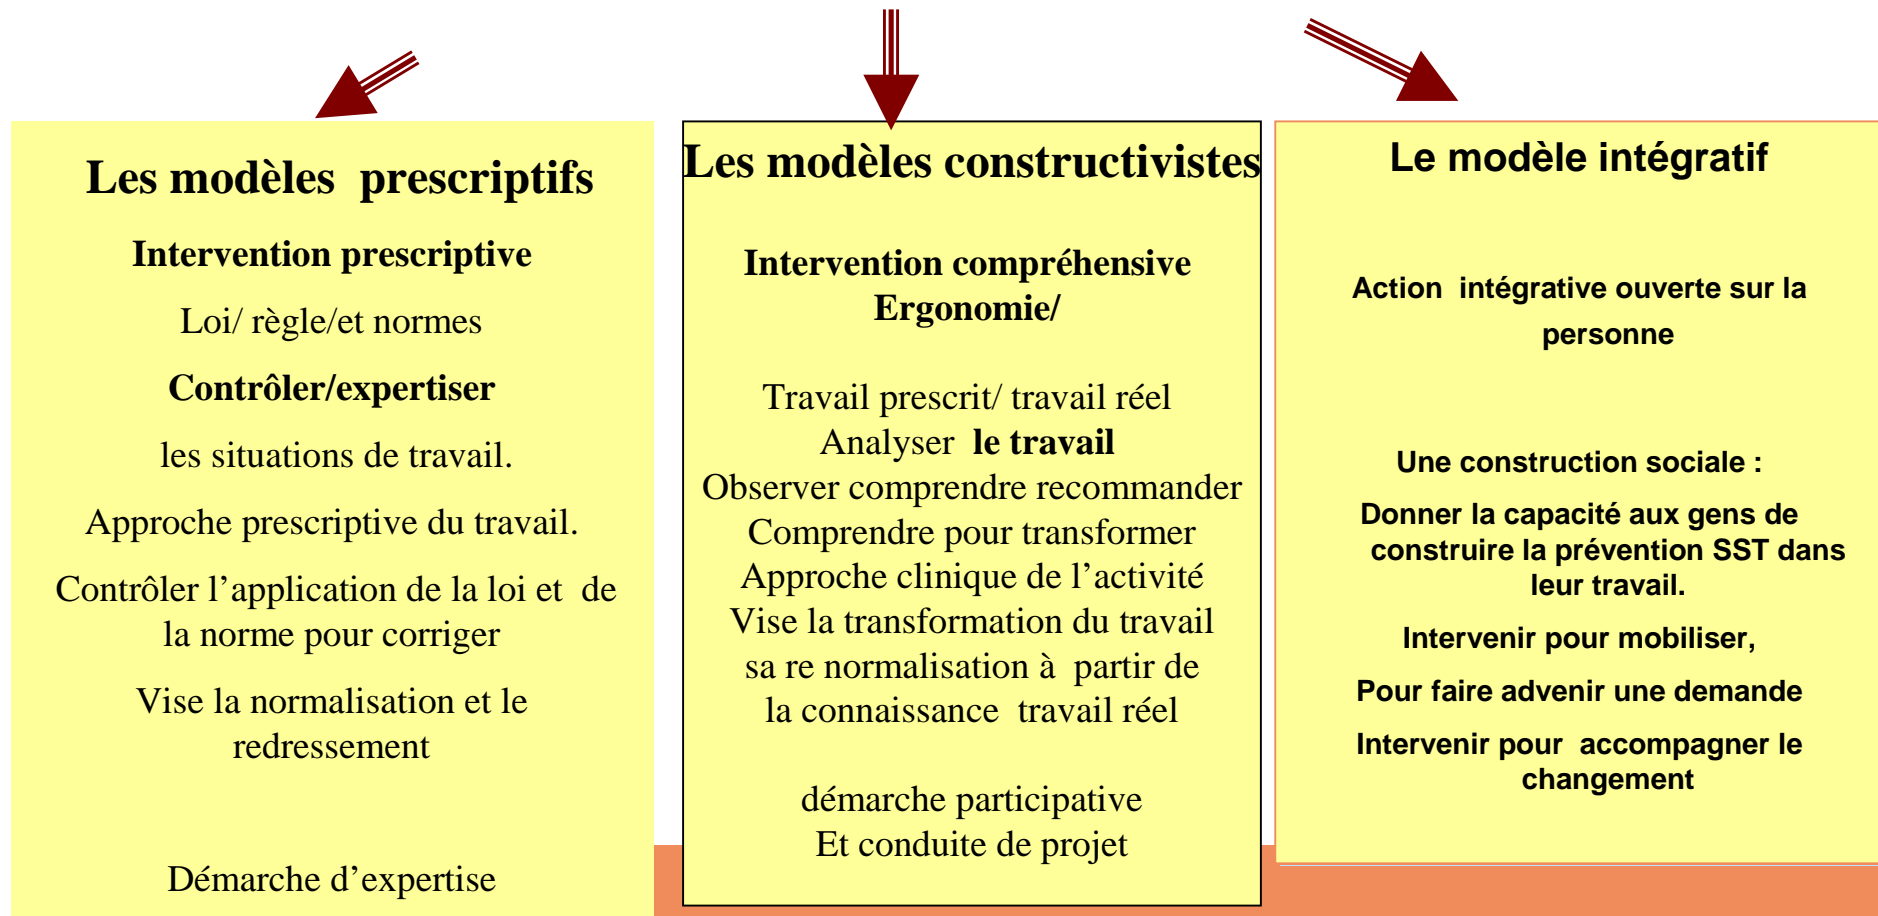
Les modèles prescriptifs

Intervention prescriptive

Loi/ règle/et normes

Contrôler/expertiser

les situations de travail.

Approche prescriptive du travail.

Contrôler l’application de la loi et de la norme pour corriger

Vise la normalisation et le redressement

Démarche d’expertise

Les modèles constructivistes

Intervention compréhensive
Ergonomie/

Travail prescrit/ travail réel
Analyser le travail
Observer comprendre recommander
Comprendre pour transformer
Approche clinique de l’activité
Vise la transformation du travail
sa re normalisation à partir de
la connaissance travail réel

démarche participative
Et conduite de projet

Le modèle intégratif

Action intégrative ouverte sur la personne

Une construction sociale :

Donner la capacité aux gens de construire la prévention SST dans leur travail.

Intervenir pour mobiliser,

Pour faire advenir une demande

Intervenir pour accompagner le changement